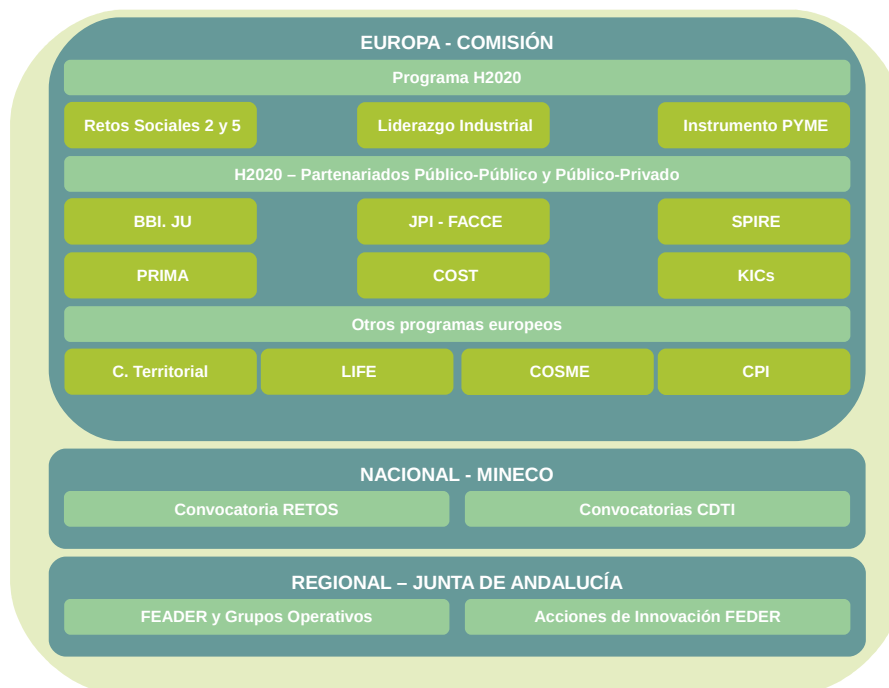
EUROPA - COMISIÓN

Programa H2020

Retos Sociales 2 y 5

Liderazgo Industrial

Instrumento PYME

H2020 – Partenariados Público-Público y Público-Privado

BBI. JU

JPI - FACCE

SPIRE

PRIMA

COST

KICs

Otros programas europeos

C. Territorial

LIFE

COSME

CPI

NACIONAL - MINECO

Convocatoria RETOS

Convocatorias CDTI

REGIONAL – JUNTA DE ANDALUCÍA

FEADER y Grupos Operativos

Acciones de Innovación FEDER